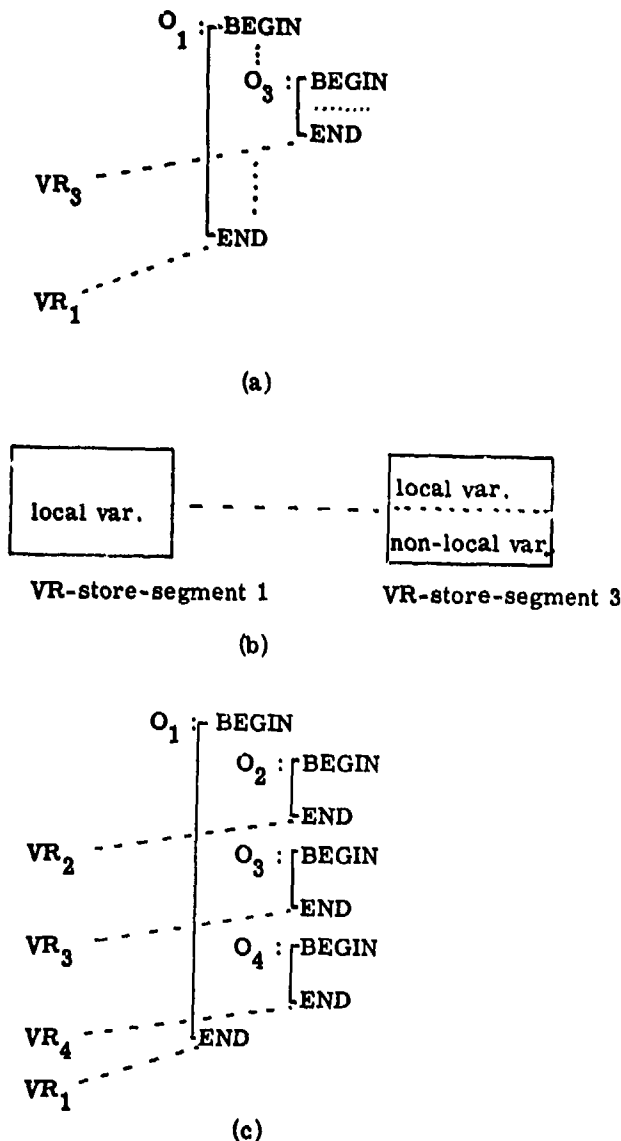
$O_1$ : BEGIN

$O_3$ : BEGIN

END

$VR_3$

END

$VR_1$

(a)

local var.

local var.

non-local var.

VR-store-segment 1

VR-store-segment 3

(b)

$O_1$ : BEGIN

$O_2$ : BEGIN

END

$VR_2$

$O_3$ : BEGIN

END

$VR_3$

$O_4$ : BEGIN

END

$VR_4$

END

$VR_1$

(c)